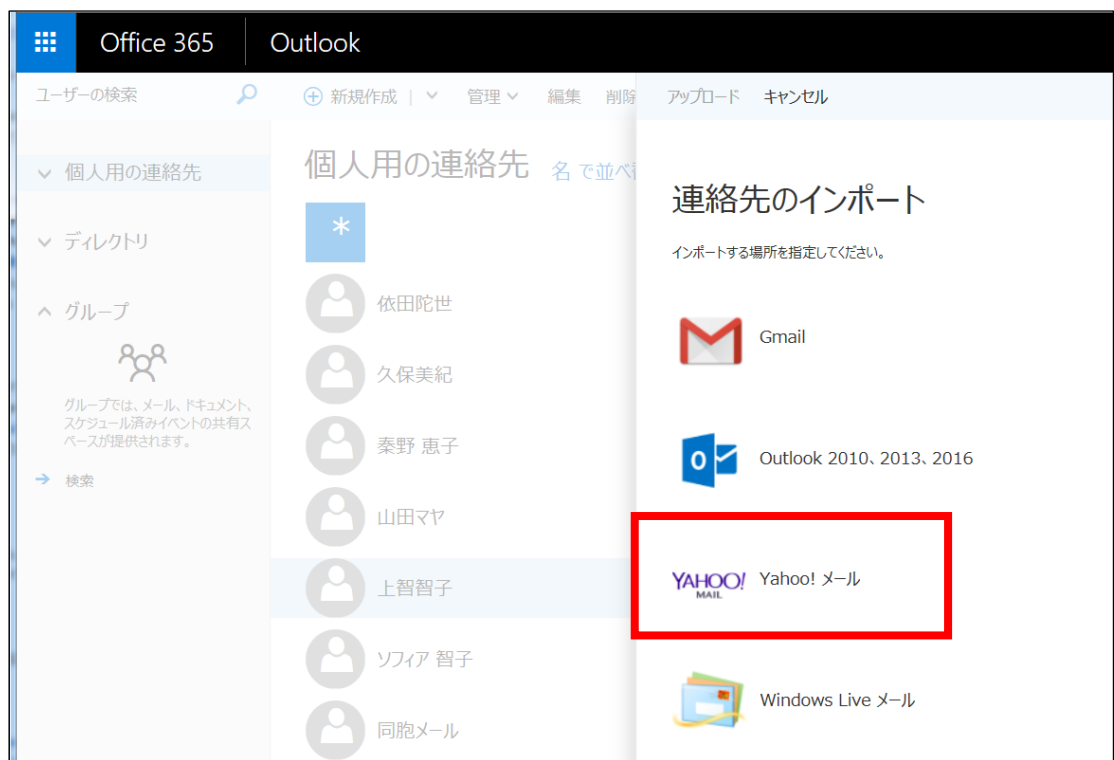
Office 365 Outlook

ユーザーの検索

新規作成 | 管理 編集 削除

アップロード キャンセル

個人用の連絡先

ディレクトリ

グループ

グループでは、メール、ドキュメント、スケジュール済みイベントの共有スペースが提供されます。

検索

個人用の連絡先 名で並べ

*

依田陀世

久保美紀

秦野 恵子

山田マヤ

上智智子

ソフィア 智子

同胞メール

連絡先のインポート

インポートする場所を指定してください。

Gmail

Outlook 2010、2013、2016

YAHOO! MAIL Yahoo! メール

Windows Live メール